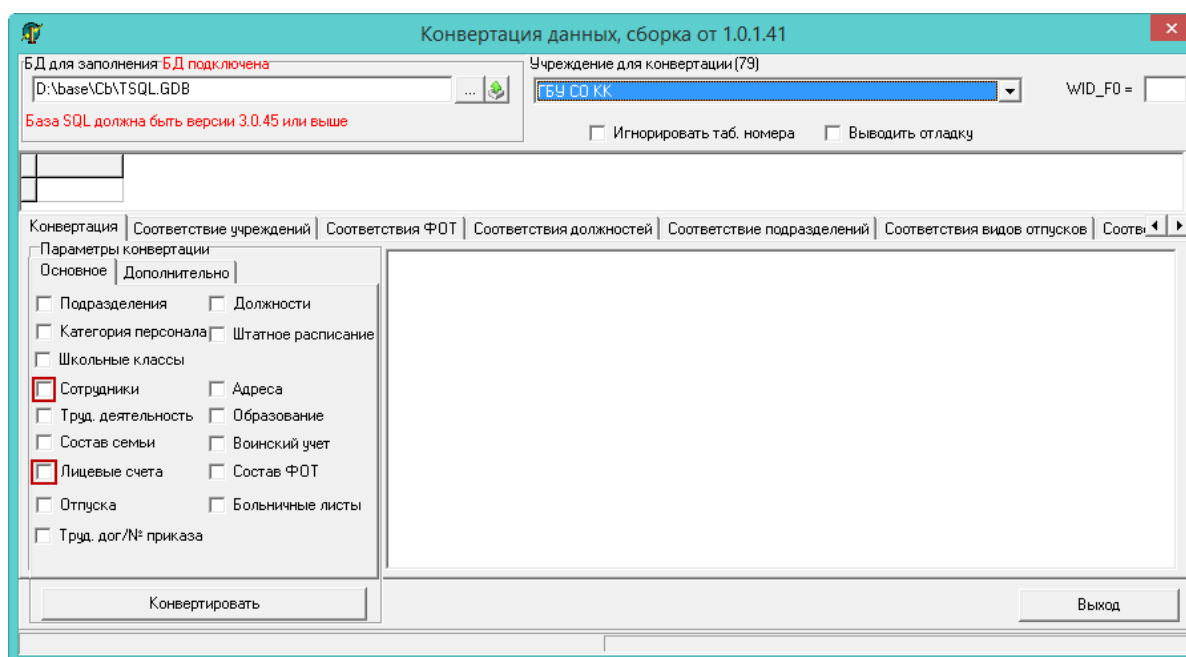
Конвертация данных, сборка от 1.0.1.41

БД для заполнения БД подключена
D:\base\Cb\TSQL.GDB
...
База SQL должна быть версии 3.0.45 или выше

Учреждение для конвертации (79)
ГБУ СО КК
WID_F0 =
Игнорировать таб. номера
Выводить отладку

Конвертация | Соответствие учреждений | Соответствия ФОТ | Соответствия должностей | Соответствие подразделений | Соответствия видов отпусков | Соотв

Параметры конвертации
Основное | Дополнительно

Подразделения
Должности
Категория персонала
Штатное расписание
Школьные классы
Сотрудники
Адреса
Труд. деятельность
Образование
Состав семьи
Воинский учет
Лицевые счета
Состав ФОТ
Отпуска
Больничные листы
Труд. дог/№ приказа

Конвертировать
Выход